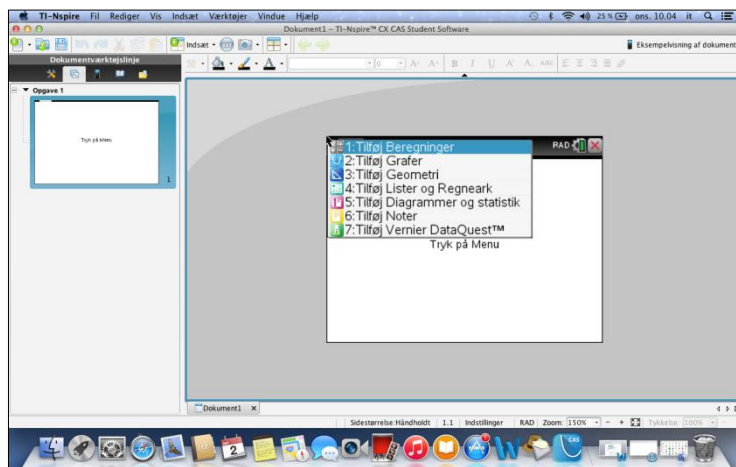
TI-Nspire Fil Rediger Vis Indsæt Værktøjer Vindue Hjælp
25 % ons. 10.04 it
Dokument1 – TI-Nspire™ CX CAS Student Software
Indsæt
Eksempelvisning af dokument
Dokumentværktøjslinje
Opgave 1
Tryk på Menu
1
RAD
1:Tilføj Beregninger
2:Tilføj Grafer
3:Tilføj Geometri
4:Tilføj Lister og Regneark
5:Tilføj Diagrammer og statistik
6:Tilføj Noter
7:Tilføj Vernier DataQuest™
Tryk på Menu
Dokument1
Sidestørrelse: Håndholdt | 1.1 | Indstillinger | RAD | Zoom: 150% | Tykkelse: 100%
2